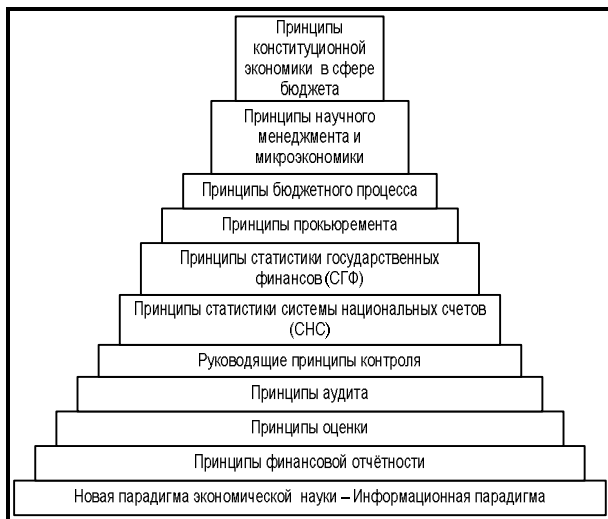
Принципы конституционной экономики в сфере бюджета

Принципы научного менеджмента и микроэкономики

Принципы бюджетного процесса

Принципы прокьюремента

Принципы статистики государственных финансов (СГФ)

Принципы статистики системы национальных счетов (СНС)

Руководящие принципы контроля

Принципы аудита

Принципы оценки

Принципы финансовой отчётности

Новая парадигма экономической науки – Информационная парадигма